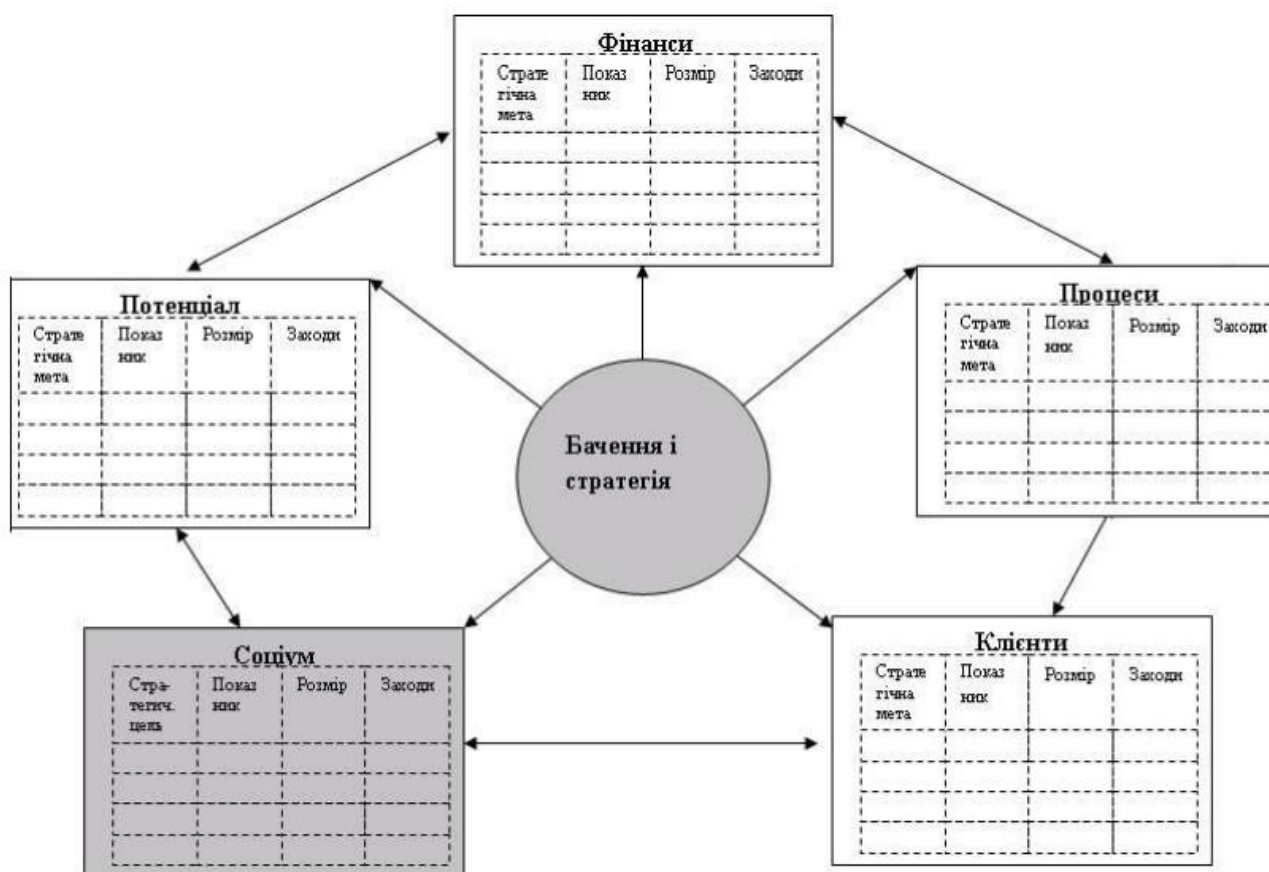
Фінанси

| Стратегічна мета | Показник | Розмір | Заходи |
|---|---|---|---|
| | | | |
| | | | |
| | | | |
| | | | |

Потенціал

| Стратегічна мета | Показник | Розмір | Заходи |
|---|---|---|---|
| | | | |
| | | | |
| | | | |
| | | | |

Процеси

| Стратегічна мета | Показник | Розмір | Заходи |
|---|---|---|---|
| | | | |
| | | | |
| | | | |
| | | | |

Бачення і стратегія

Соціум

| Стратегич. цель | Показник | Розмір | Заходи |
|---|---|---|---|
| | | | |
| | | | |
| | | | |
| | | | |

Клієнти

| Стратегічна мета | Показник | Розмір | Заходи |
|---|---|---|---|
| | | | |
| | | | |
| | | | |
| | | | |